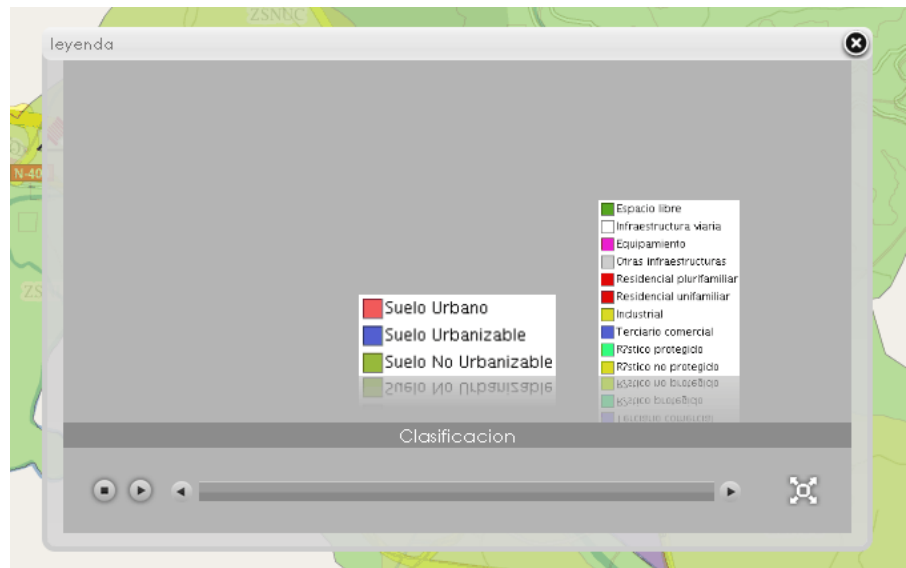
ZSNNC

leyenda

N-40

ZS

Suelo Urbano
Suelo Urbanizable
Suelo No Urbanizable

Espacio libre
Infraestructura viaria
Equipamiento
Otras infraestructuras
Residencial plurifamiliar
Residencial unifamiliar
Industrial
Terciario comercial
R?stico protegido
R?stico no protegido

Clasificacion